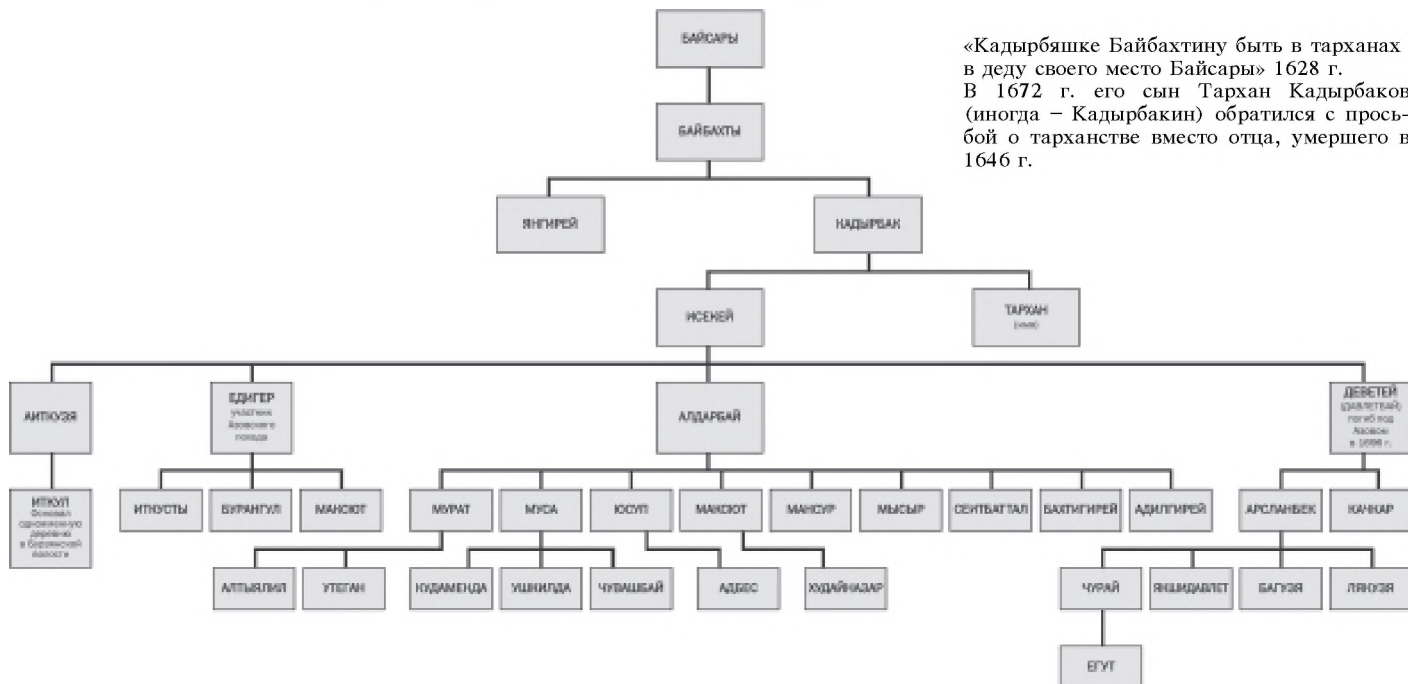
«Кадырбяшке Байбахтину быть в тарханах в деду своего место Байсары» 1628 г.
В 1672 г. его сын Тархан Кадырбаков (иногда – Кадырбакин) обратился с просьбой о тарханстве вместо отца, умершего в 1646 г.

БАЙСАРЫ

БАЙБАХТЫ

ЯНГИРЕЙ

КАДЫРБАК

ИСЕНЕЙ

ТАРХАН
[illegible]

АИТКУЗЯ

ЕДИГЕР
участник Азовского похода

АЛДАРБАЙ

ДЕВЕТЕЙ
(Давлетбай) погиб под Азовом в 1696 г.

ИТКУЛ
Основал одноименную деревню в Бурзянской волости

ИТКУСТЫ

БУРАНГУЛ

МАНСЮТ

МУРАТ

МУСА

ЮСУП

МАКСЮТ

МАНСУР

МЫСЫР

СЕИТБАТТАЛ

БАХТИГИРЕЙ

АДИЛГИРЕЙ

АРСЛАНБЕК

КАНКАР

АЛТЫЯЛИП

УТЕГАН

КУДАМЕНДА

УШКИЛДА

ЧУВАШБАЙ

АДБЕС

ХУДАЙНАЗАР

ЧУРАЙ

ЯНШИДАВЛЕТ

БАГУЗЯ

ЛЯКУЗЯ

ЕГУТ